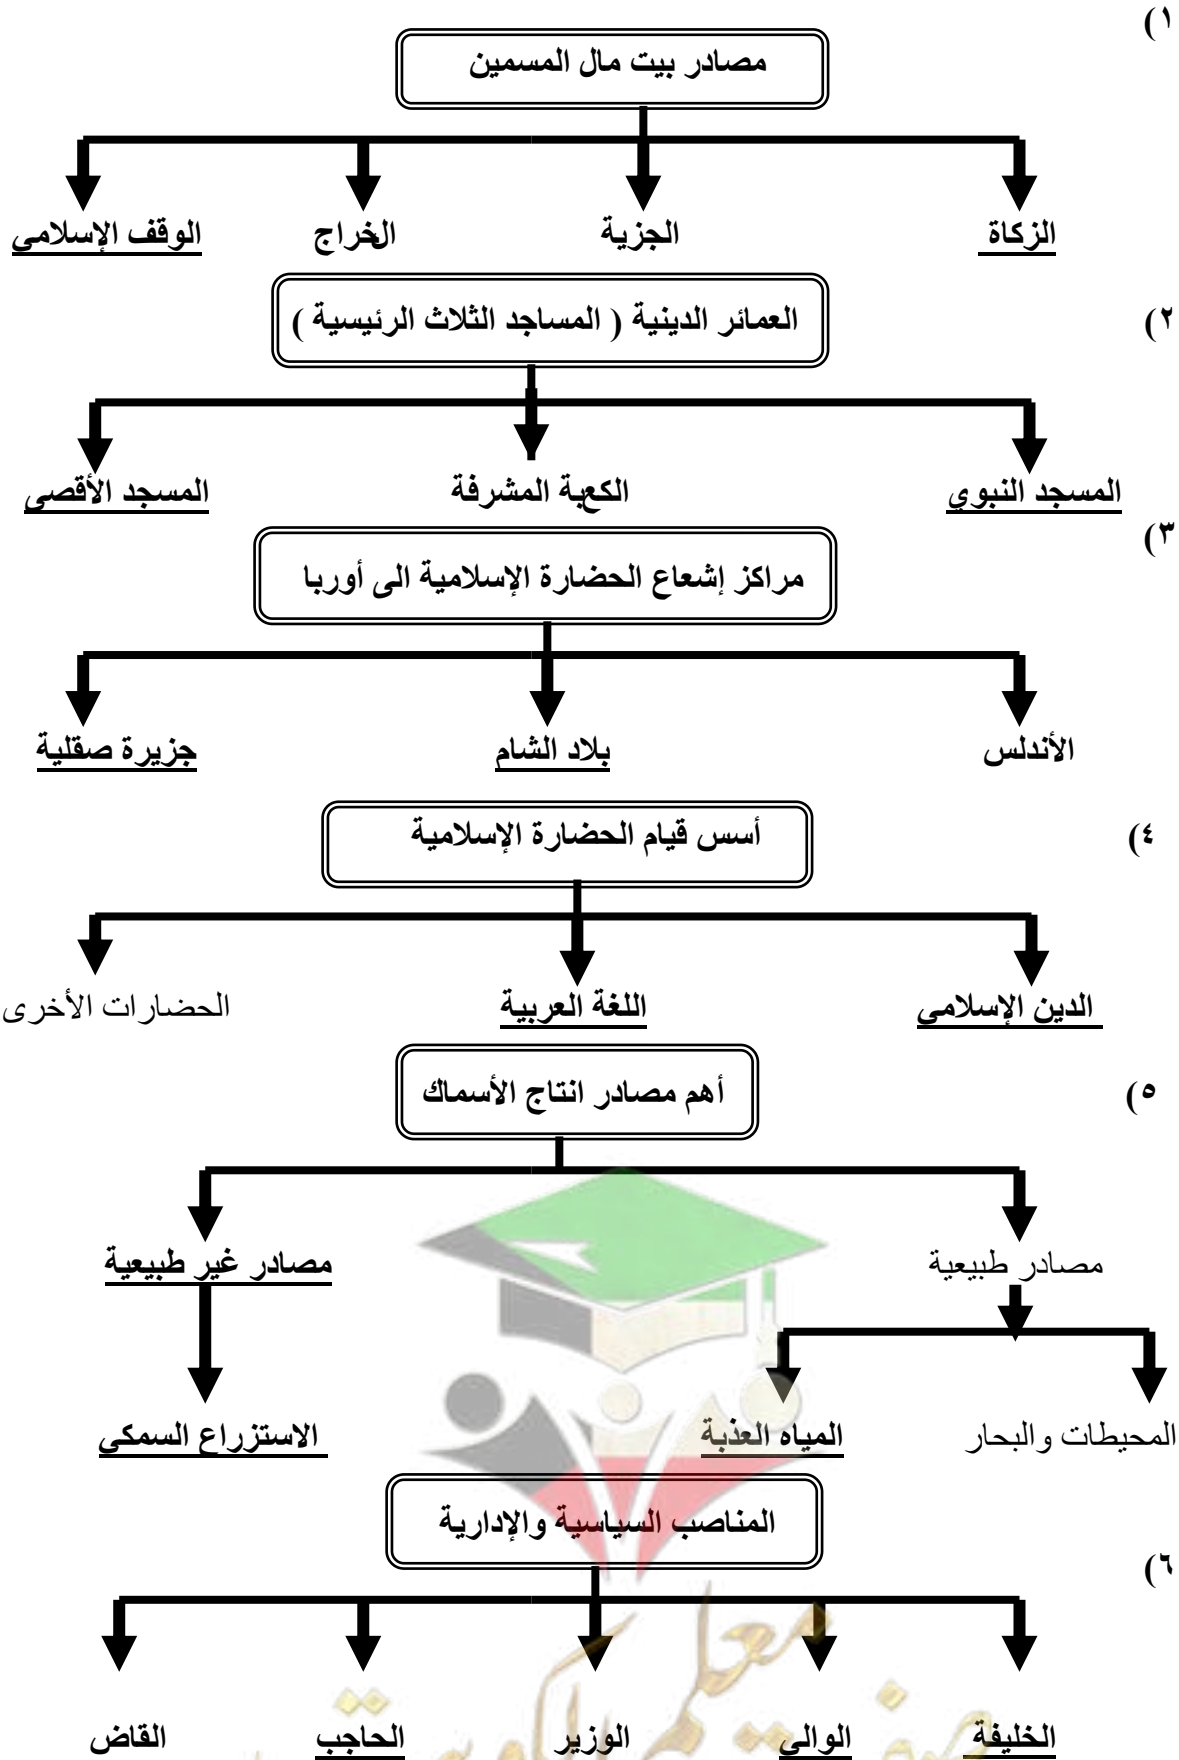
١)
مصادر بيت مال المسمين

الزكاة
الجزية
الخراج
الوقف الإسلامي

٢)
العمائر الدينية ( المساجد الثلاث الرئيسية )

المسجد النبوي
الكعبة المشرفة
المسجد الأقصى

٣)
مراكز إشعاع الحضارة الإسلامية الى أوربا

الأندلس
بلاد الشام
جزيرة صقلية

٤)
أسس قيام الحضارة الإسلامية

الدين الإسلامي
اللغة العربية
الحضارات الأخرى

٥)
أهم مصادر انتاج الأسماك

مصادر طبيعية
مصادر غير طبيعية

المحيطات والبحار
المياه العذبة
الاستزراع السمكي

٦)
المناصب السياسية والإدارية

الخليفة
الوالي
الوزير
الحاجب
القاض